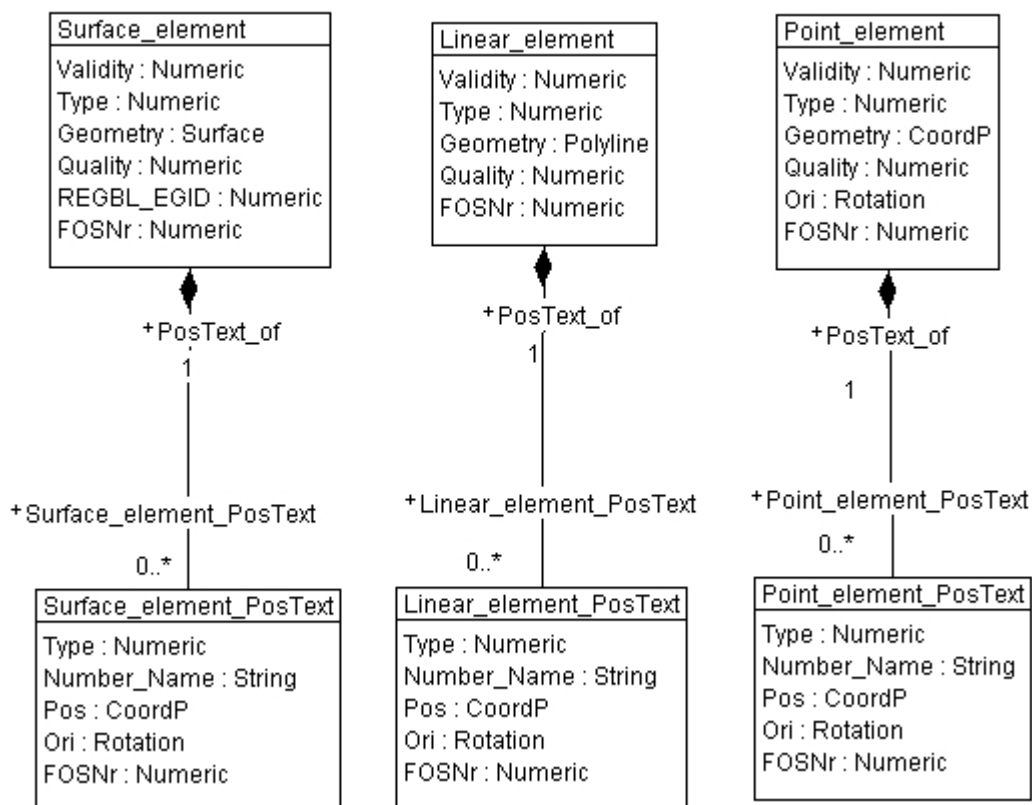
Surface_element
Validity : Numeric
Type : Numeric
Geometry : Surface
Quality : Numeric
REGBL_EGID : Numeric
FOSNr : Numeric

+PosText_of
1

+Surface_element_PosText
0..*

Surface_element_PosText
Type : Numeric
Number_Name : String
Pos : CoordP
Ori : Rotation
FOSNr : Numeric

Linear_element
Validity : Numeric
Type : Numeric
Geometry : Polyline
Quality : Numeric
FOSNr : Numeric

+PosText_of
1

+Linear_element_PosText
0..*

Linear_element_PosText
Type : Numeric
Number_Name : String
Pos : CoordP
Ori : Rotation
FOSNr : Numeric

Point_element
Validity : Numeric
Type : Numeric
Geometry : CoordP
Quality : Numeric
Ori : Rotation
FOSNr : Numeric

+PosText_of
1

+Point_element_PosText
0..*

Point_element_PosText
Type : Numeric
Number_Name : String
Pos : CoordP
Ori : Rotation
FOSNr : Numeric